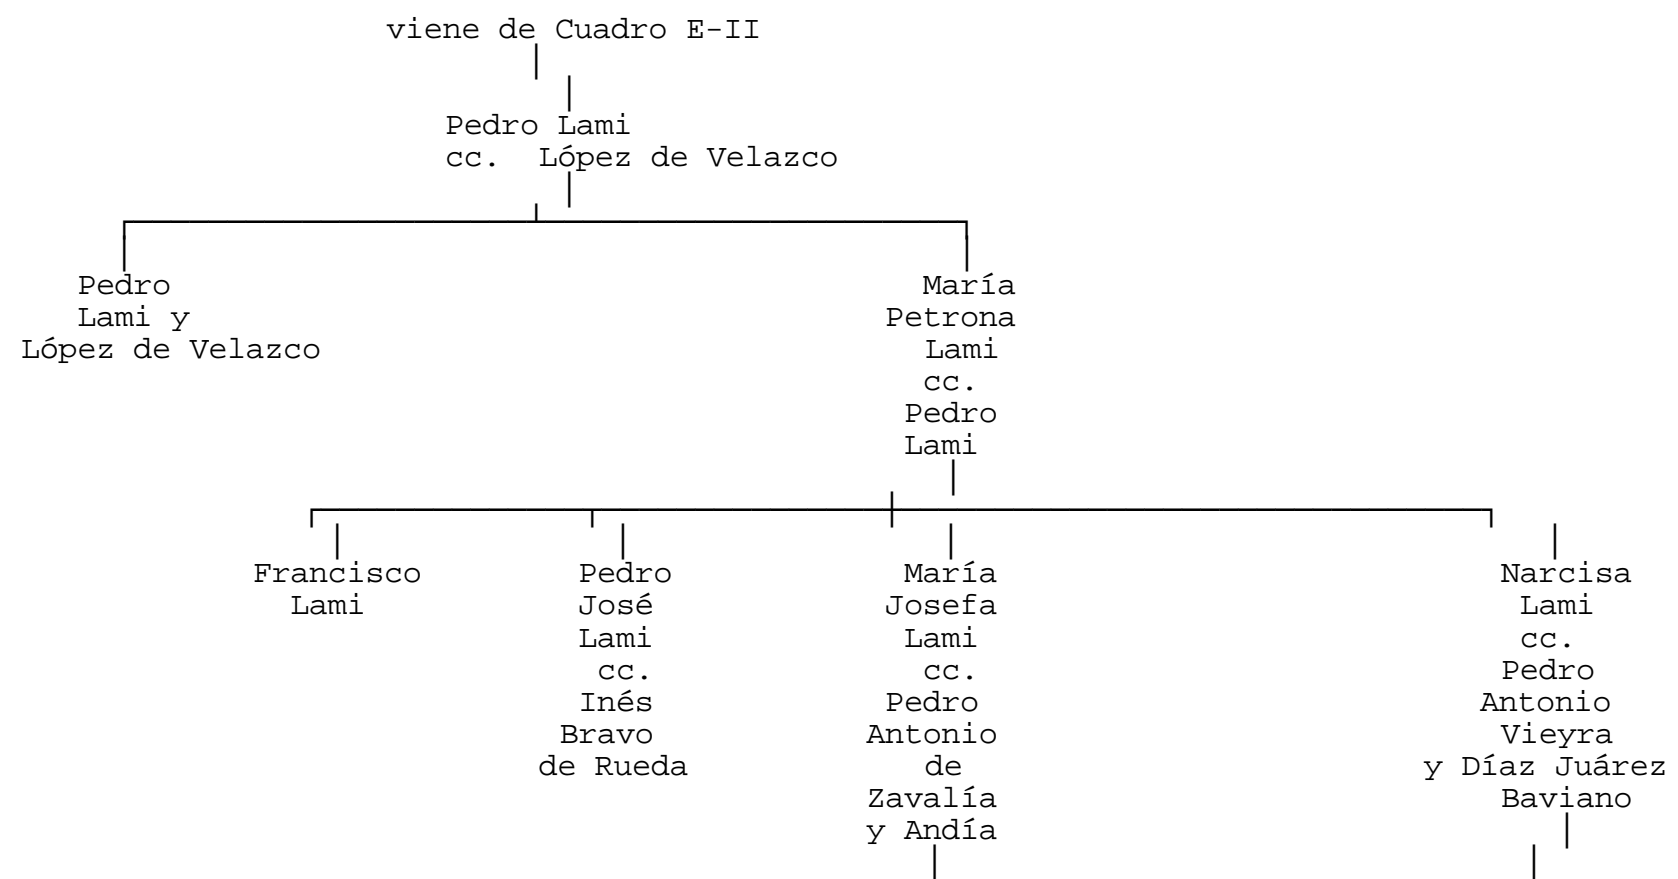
viene de Cuadro E-II

Pedro Lami
cc. López de Velazco

Pedro Lami y López de Velazco

María Petrona Lami cc. Pedro Lami

Francisco Lami

Pedro José Lami cc. Inés Bravo de Rueda

María Josefa Lami cc. Pedro Antonio de Zavalía y Andía

Narcisa Lami cc. Pedro Antonio Vieyra y Díaz Juárez Baviano